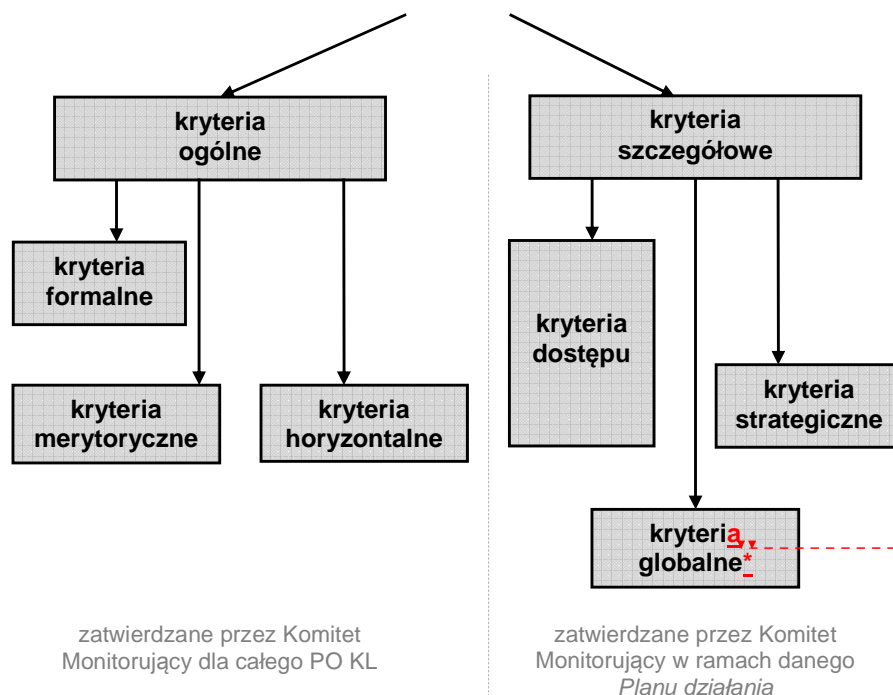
kryteria ogólne

kryteria szczegółowe

kryteria formalne

kryteria dostępu

kryteria merytoryczne

kryteria horyzontalne

kryteria strategiczne

kryteria globalne*

zatwierdzane przez Komitet Monitorujący dla całego PO KL

zatwierdzane przez Komitet Monitorujący w ramach danego *Planu działania*